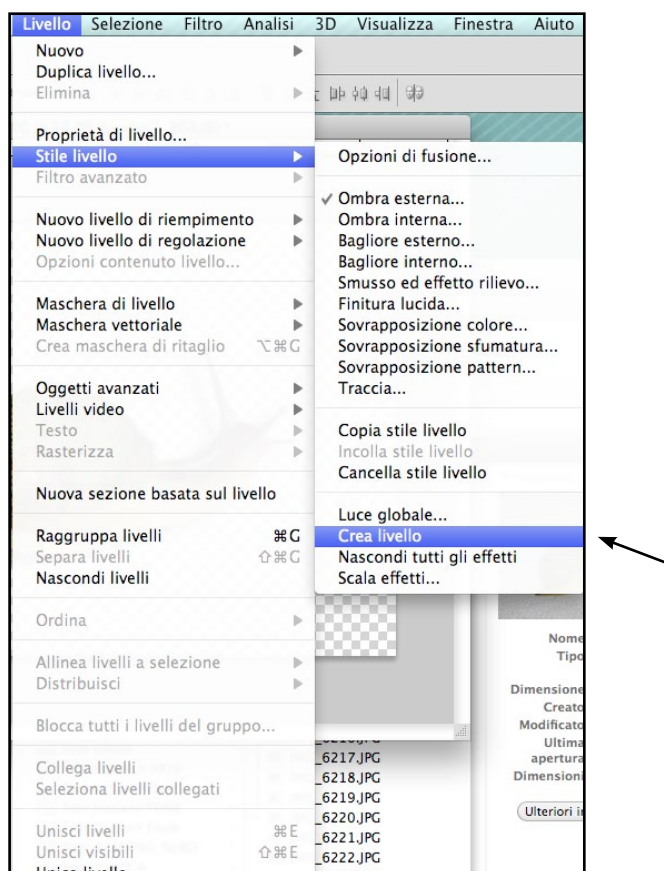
Livello Selezione Filtro Analisi 3D Visualizza Finestra Aiuto

Nuovo
Duplica livello...
Elimina

Proprietà di livello...
Stile livello
Filtro avanzato

Nuovo livello di riempimento
Nuovo livello di regolazione
Opzioni contenuto livello...

Maschera di livello
Maschera vettoriale
Crea maschera di ritaglio ⌥⌘G

Oggetti avanzati
Livelli video
Testo
Rasterizza

Nuova sezione basata sul livello

Raggruppa livelli ⌘G
Separa livelli ⇧⌘G
Nascondi livelli

Ordina

Allinea livelli a selezione
Distribuisci

Blocca tutti i livelli del gruppo...

Collega livelli
Seleziona livelli collegati

Unisci livelli ⌘E
Unisci visibili ⇧⌘E
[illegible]

Opzioni di fusione...

✓ Ombra esterna...
Ombra interna...
Bagliore esterno...
Bagliore interno...
Smusso ed effetto rilievo...
Finitura lucida...
Sovrapposizione colore...
Sovrapposizione sfumatura...
Sovrapposizione pattern...
Traccia...

Copia stile livello
Incolla stile livello
Cancella stile livello

Luce globale...
Crea livello
Nascondi tutti gli effetti
Scala effetti...

_6217.JPG
_6218.JPG
_6219.JPG
_6220.JPG
_6221.JPG
_6222.JPG

Nome
Tipo
Dimensione
Creato
Modificato
Ultima apertura
Dimensioni

Ulteriori i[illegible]